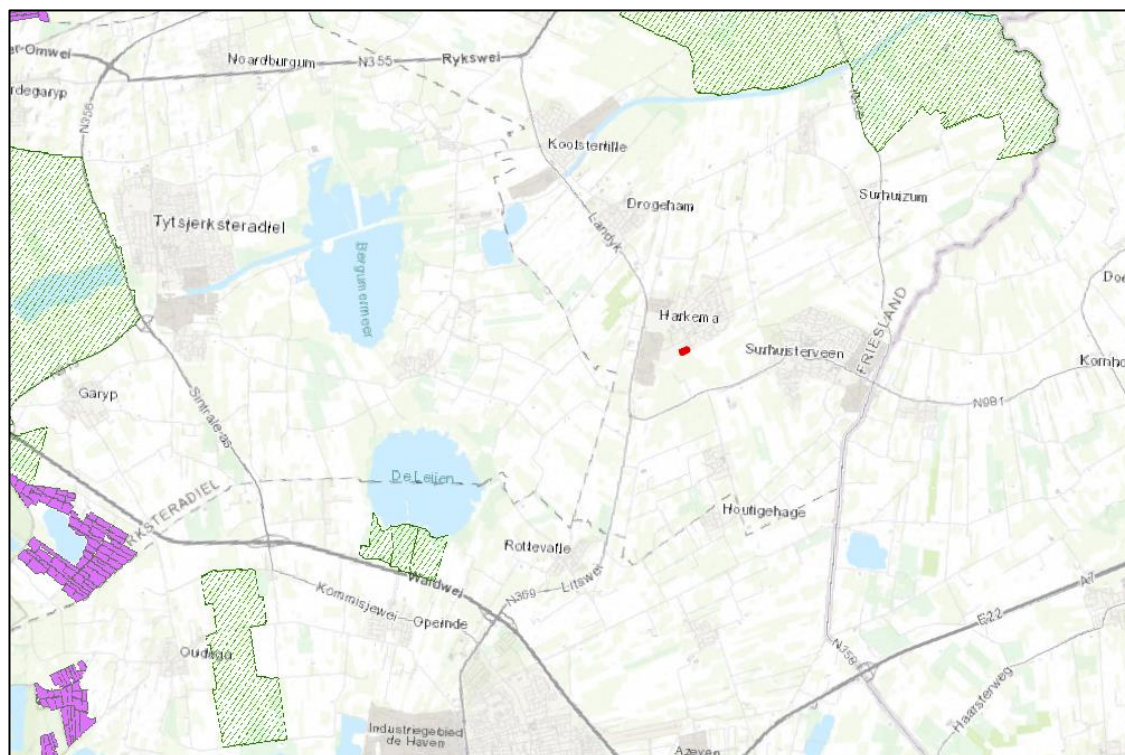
ar-Omwei
Noardburgum
N355
Rykswei
rdegaryp
N356
Koolsterille
Drogeham
Surhuizum
Tytsjerksteradiel
Bergumermeer
Landyk
Harkema
Surhuisterveen
FRIESLAND
Doe
Kornho
Garyp
Sintrale-as
N981
De Leijen
RKSTERADIEL
Houtigehage
Rottevalle
Wâldwei
N369
Lytswei
Kommisjewei
Opeinde
N358
E22
A7
Oudega
Haarsterweg
Industriegebied de Haven
Azeven